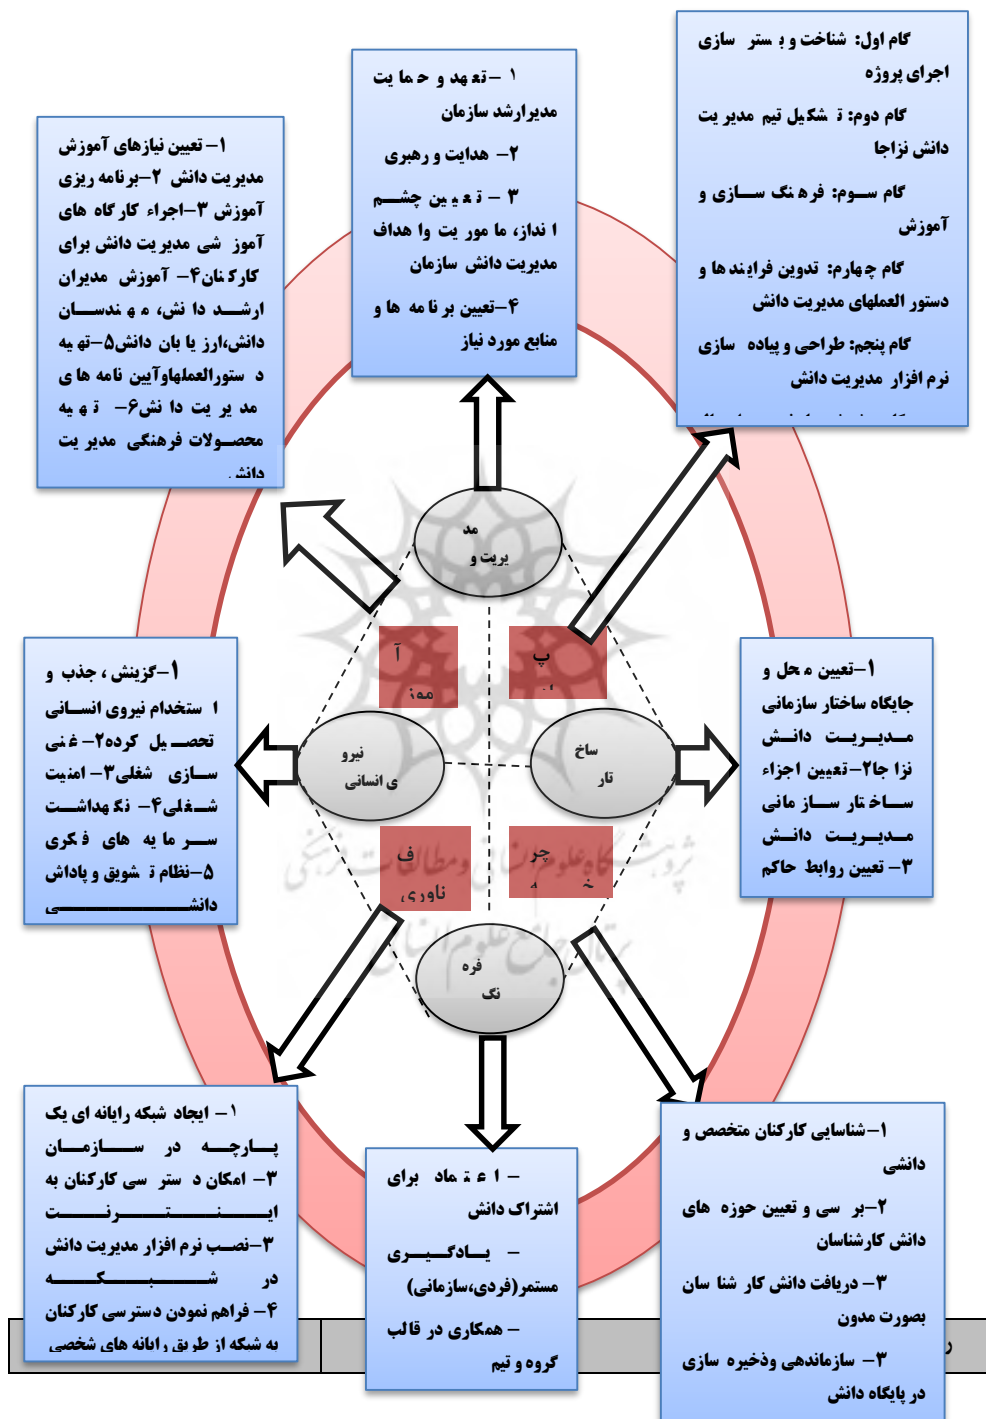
گام اول: شناخت و بستر سازی اجرای پروژه
گام دوم: تشکیل تیم مدیریت دانش نزاجا
گام سوم: فرهنگ سازی و آموزش
گام چهارم: تدوین فرایندها و دستور العملهای مدیریت دانش
گام پنجم: طراحی و پیاده سازی نرم افزار مدیریت دانش

۱ –تعهد و حمایت مدیرارشد سازمان
۲– هدایت و رهبری
۳ – تعیین چشم انداز، ماموریت و اهداف مدیریت دانش سازمان
۴–تعیین برنامه ها و منابع مورد نیاز

۱–تعیین نیازهای آموزش مدیریت دانش ۲–برنامه ریزی آموزش ۳–اجراء کارگاه های آموزشی مدیریت دانش برای کارکنان۴– آموزش مدیران ارشد دانش، مهندسان دانش،ارزیابان دانش۵–تهیه دستورالعملهاوآیین نامه های مدیریت دانش۶– تهیه محصولات فرهنگی مدیریت دانش

مدیریت و
آموزش
پ
نیروی انسانی
ساختار
فناوری
چرخه
فرهنگ

۱–گزینش، جذب و استخدام نیروی انسانی تحصیل کرده۲– غنی سازی شغلی۳– امنیت شغلی۴– نگهداشت سرمایه های فکری ۵–نظام تشویق و پاداش دانشی

۱–تعیین محل و جایگاه ساختار سازمانی مدیریت دانش نزاجا۲–تعیین اجزاء ساختار سازمانی مدیریت دانش ۳–تعیین روابط حاکم

۱– ایجاد شبکه رایانه ای یکپارچه در سازمان
۲– امکان دسترسی کارکنان به اینترنت
۳–نصب نرم افزار مدیریت دانش در شبکه
۴– فراهم نمودن دسترسی کارکنان به شبکه از طریق رایانه های شخصی

– اعتماد برای اشتراک دانش
– یادگیری مستمر(فردی،سازمانی)
– همکاری در قالب گروه و تیم

۱–شناسایی کارکنان متخصص و دانشی
۲–بررسی و تعیین حوزه های دانش کارشناسان
۳– دریافت دانش کارشناسان بصورت مدون
۳– سازماندهی وذخیره سازی در پایگاه دانش